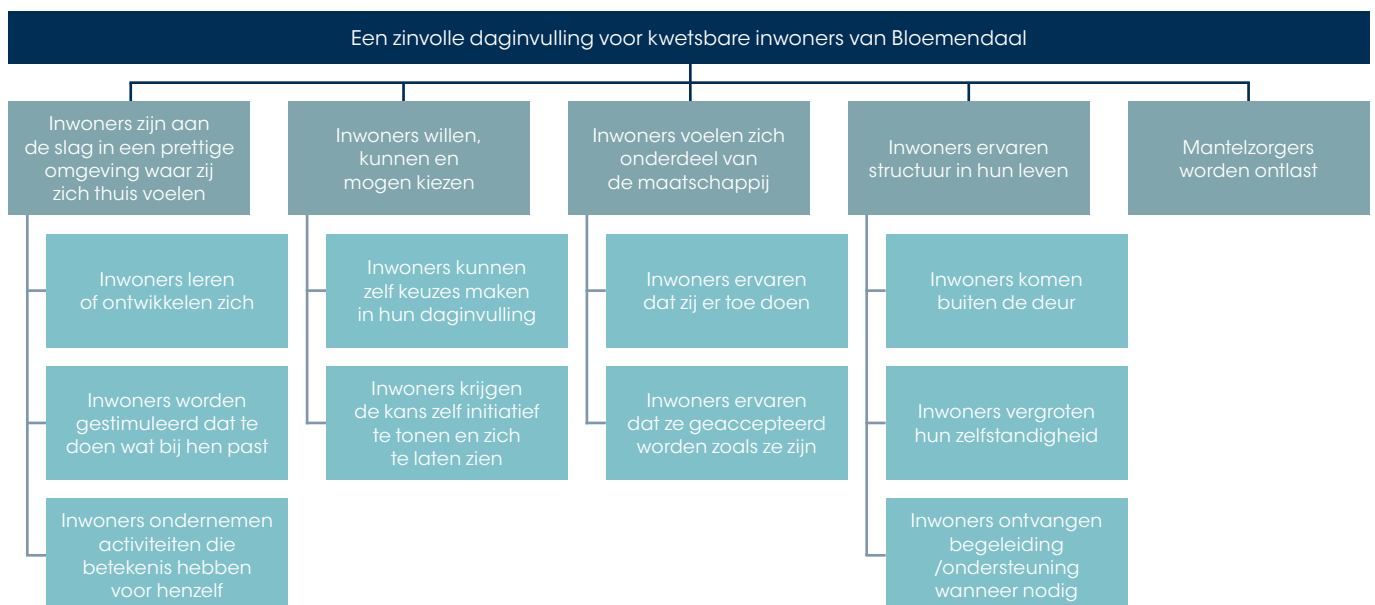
Een zinvolle daginvulling voor kwetsbare inwoners van Bloemendaal

Inwoners zijn aan de slag in een prettige omgeving waar zij zich thuis voelen

Inwoners leren of ontwikkelen zich

Inwoners worden gestimuleerd dat te doen wat bij hen past

Inwoners ondernemen activiteiten die betekenis hebben voor henzelf

Inwoners willen, kunnen en mogen kiezen

Inwoners kunnen zelf keuzes maken in hun daginvulling

Inwoners krijgen de kans zelf initiatief te tonen en zich te laten zien

Inwoners voelen zich onderdeel van de maatschappij

Inwoners ervaren dat zij er toe doen

Inwoners ervaren dat ze geaccepteerd worden zoals ze zijn

Inwoners ervaren structuur in hun leven

Inwoners komen buiten de deur

Inwoners vergroten hun zelfstandigheid

Inwoners ontvangen begeleiding /ondersteuning wanneer nodig

Mantelzorgers worden ontlast